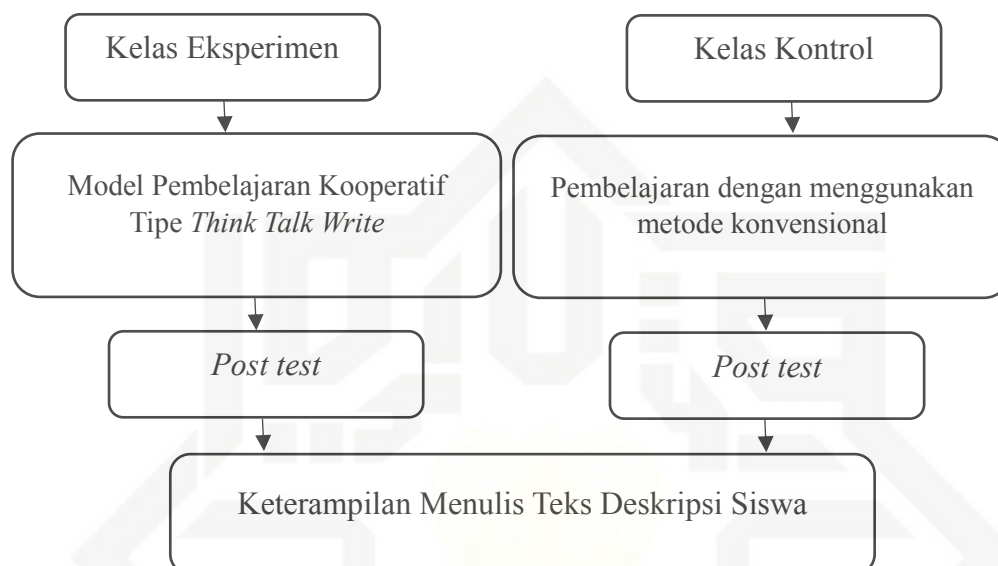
Kelas Eksperimen

Kelas Kontrol

Model Pembelajaran Kooperatif Tipe *Think Talk Write*

Pembelajaran dengan menggunakan metode konvensional

*Post test*

*Post test*

Keterampilan Menulis Teks Deskripsi Siswa